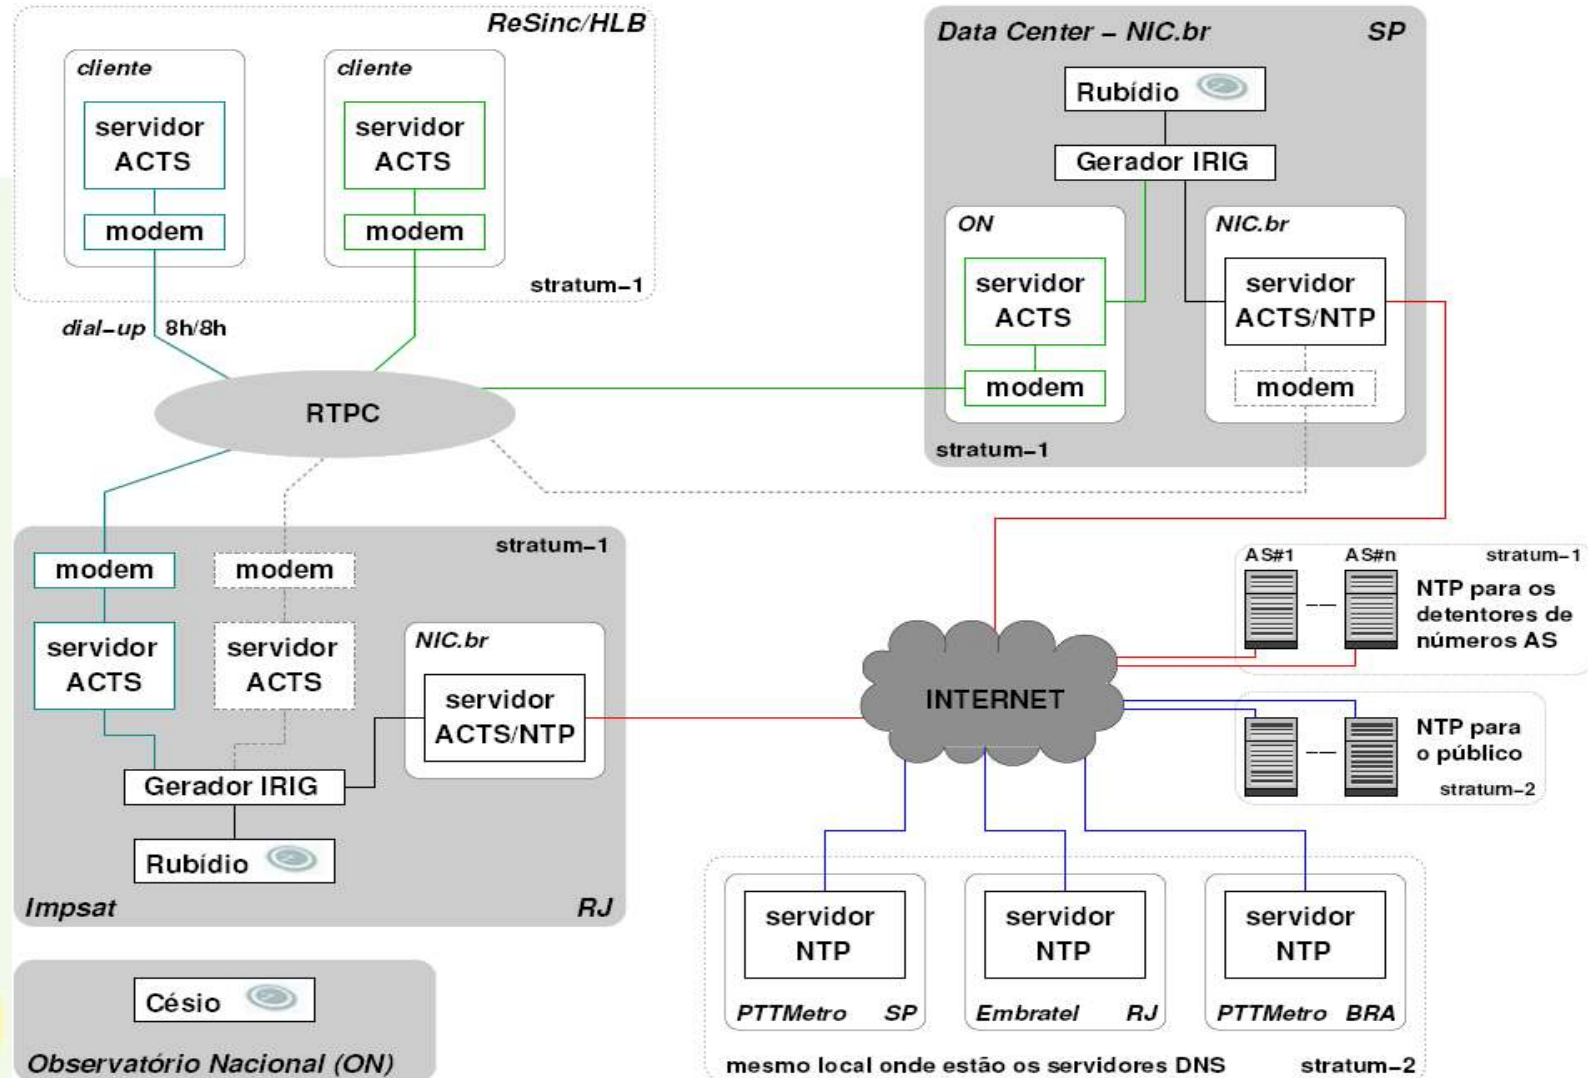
ReSinc/HLB

cliente
servidor ACTS
modem

cliente
servidor ACTS
modem

stratum-1

dial-up 8h/8h

Data Center – NIC.br SP

Rubídio

Gerador IRIG

ON
servidor ACTS
modem

NIC.br
servidor ACTS/NTP
modem

stratum-1

RTPC

stratum-1
modem
modem
servidor ACTS
servidor ACTS
NIC.br
servidor ACTS/NTP
Gerador IRIG
Rubídio
Impsat RJ

INTERNET

AS#1 AS#n stratum-1
NTP para os detentores de números AS

NTP para o público
stratum-2

servidor NTP
PTTMetro SP

servidor NTP
Embratel RJ

servidor NTP
PTTMetro BRA

mesmo local onde estão os servidores DNS stratum-2

Césio
Observatório Nacional (ON)